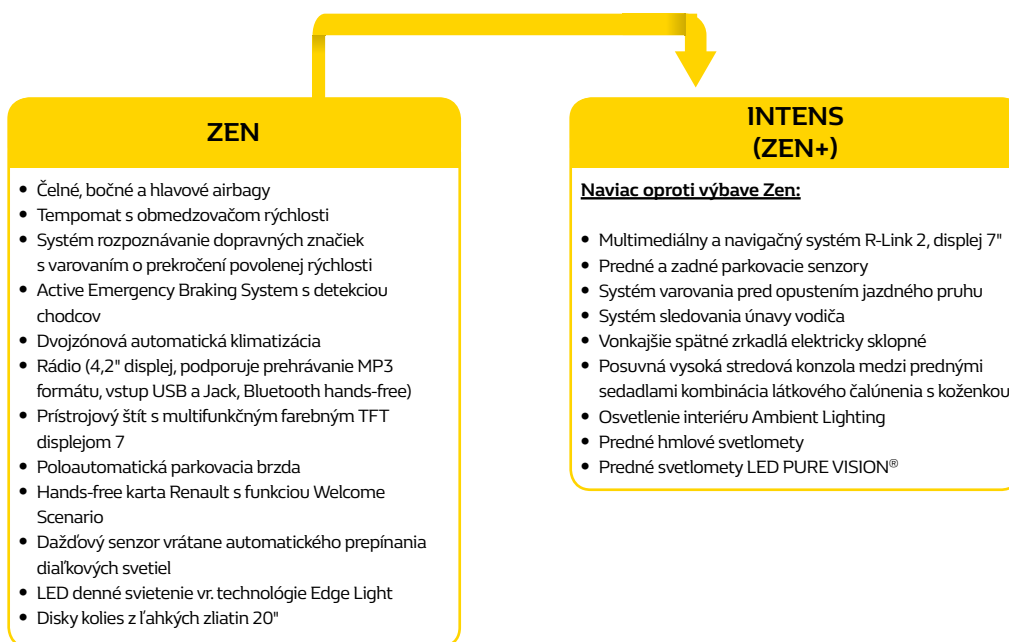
ZEN

- Čelné, bočné a hlavové airbagy
- Tempomat s obmedzovačom rýchlosti
- Systém rozpoznávanie dopravných značiek s varovaním o prekročení povolenej rýchlosti
- Active Emergency Braking System s detekciou chodcov
- Dvojzónová automatická klimatizácia
- Rádio (4,2" displej, podporuje prehrávanie MP3 formátu, vstup USB a Jack, Bluetooth hands-free)
- Prístrojový štít s multifunkčným farebným TFT displejom 7
- Poloautomatická parkovacia brzda
- Hands-free karta Renault s funkciou Welcome Scenario
- Dažďový senzor vrátane automatického prepínania diaľkových svetiel
- LED denné svietenie vr. technológie Edge Light
- Disky kolies z ľahkých zliatin 20"

INTENS (ZEN+)

Naviac oproti výbave Zen:

- Multimediálny a navigačný systém R-Link 2, displej 7"
- Predné a zadné parkovacie senzory
- Systém varovania pred opustením jazdného pruhu
- Systém sledovania únavy vodiča
- Vonkajšie spätné zrkadlá elektricky sklopné
- Posuvná vysoká stredová konzola medzi prednými sedadlami kombinácia látkového čalúnenia s koženkou
- Osvetlenie interiéru Ambient Lighting
- Predné hmlové svetlomety
- Predné svetlomety LED PURE VISION®